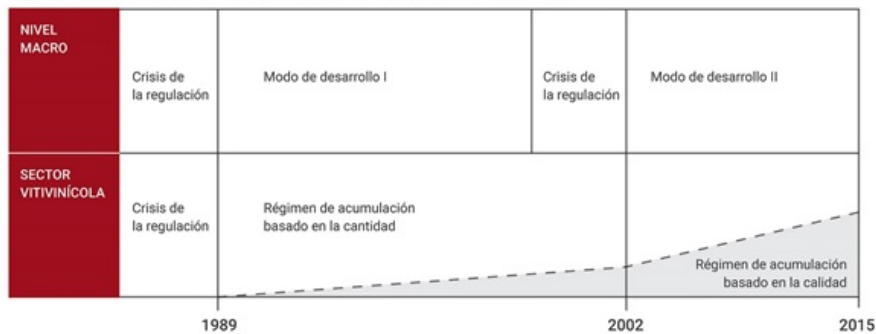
| NIVEL MACRO | Crisis de la regulación | Modo de desarrollo I | Crisis de la regulación | Modo de desarrollo II |
|---|---|---|---|---|
| SECTOR VITIVINÍCOLA | Crisis de la regulación | Régimen de acumulación basado en la cantidad | | Régimen de acumulación basado en la calidad |

1989

2002

2015